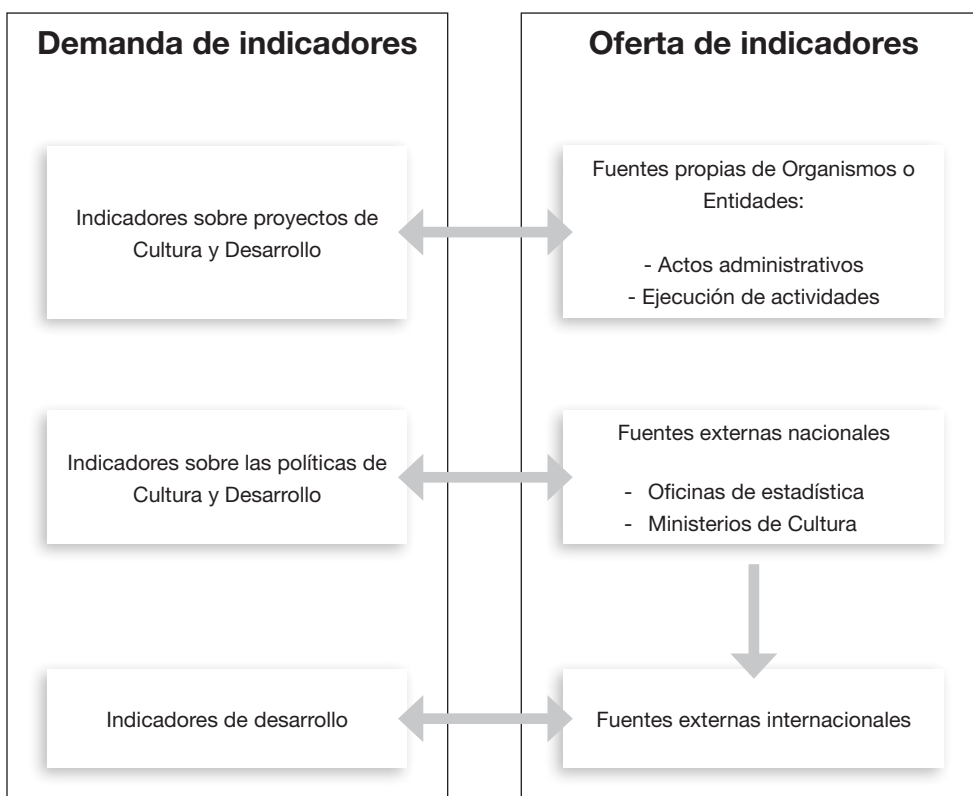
Demanda de indicadores

Indicadores sobre proyectos de Cultura y Desarrollo

Indicadores sobre las políticas de Cultura y Desarrollo

Indicadores de desarrollo

Oferta de indicadores

Fuentes propias de Organismos o Entidades:

- Actos administrativos
- Ejecución de actividades

Fuentes externas nacionales

- Oficinas de estadística
- Ministerios de Cultura

Fuentes externas internacionales